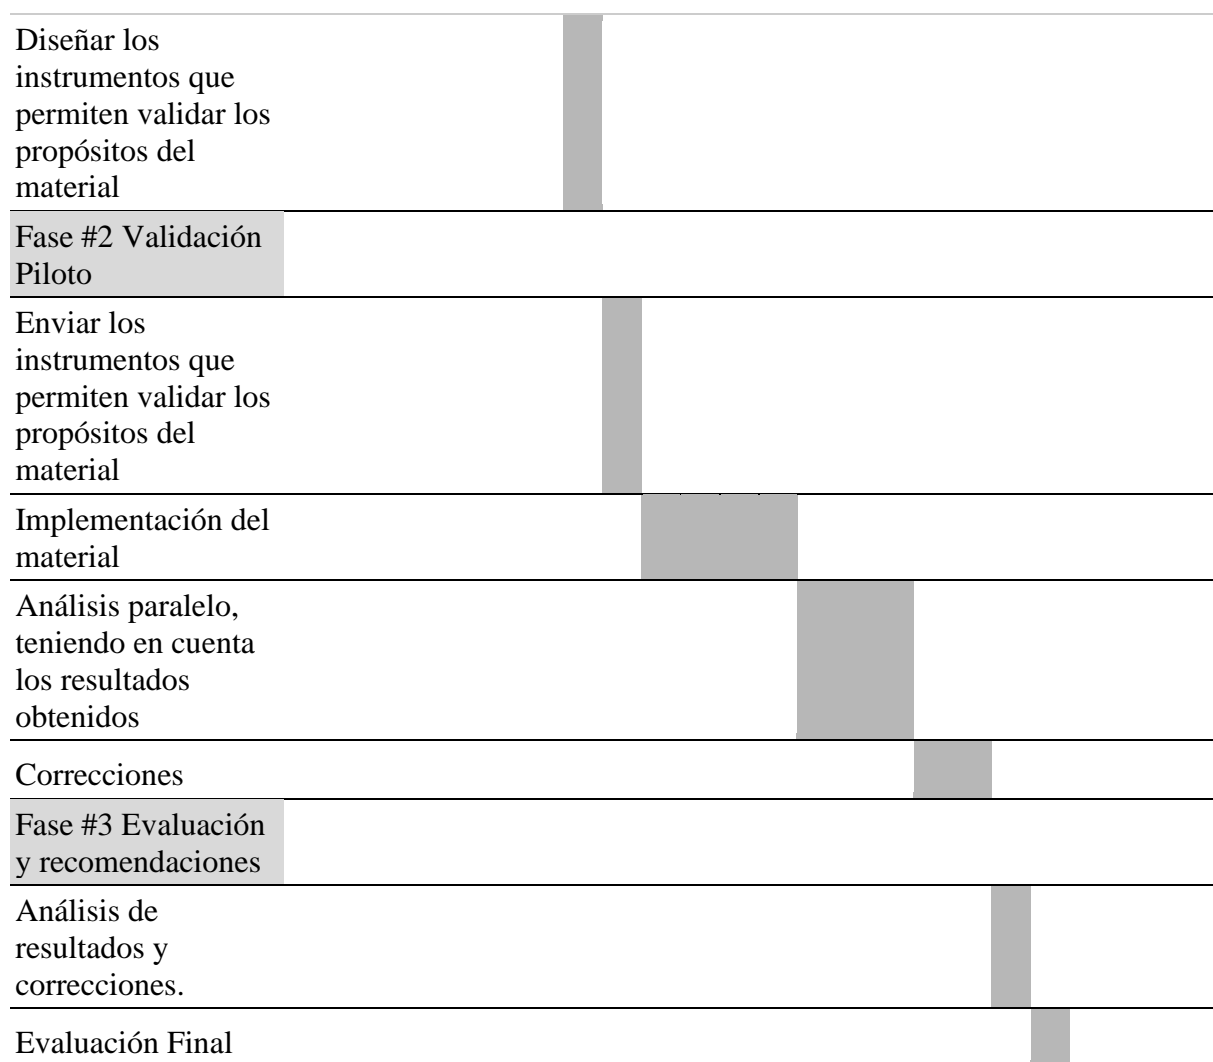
Diseñar los instrumentos que permiten validar los propósitos del material

Fase #2 Validación Piloto

Enviar los instrumentos que permiten validar los propósitos del material

Implementación del material

Análisis paralelo, teniendo en cuenta los resultados obtenidos

Correcciones

Fase #3 Evaluación y recomendaciones

Análisis de resultados y correcciones.

Evaluación Final